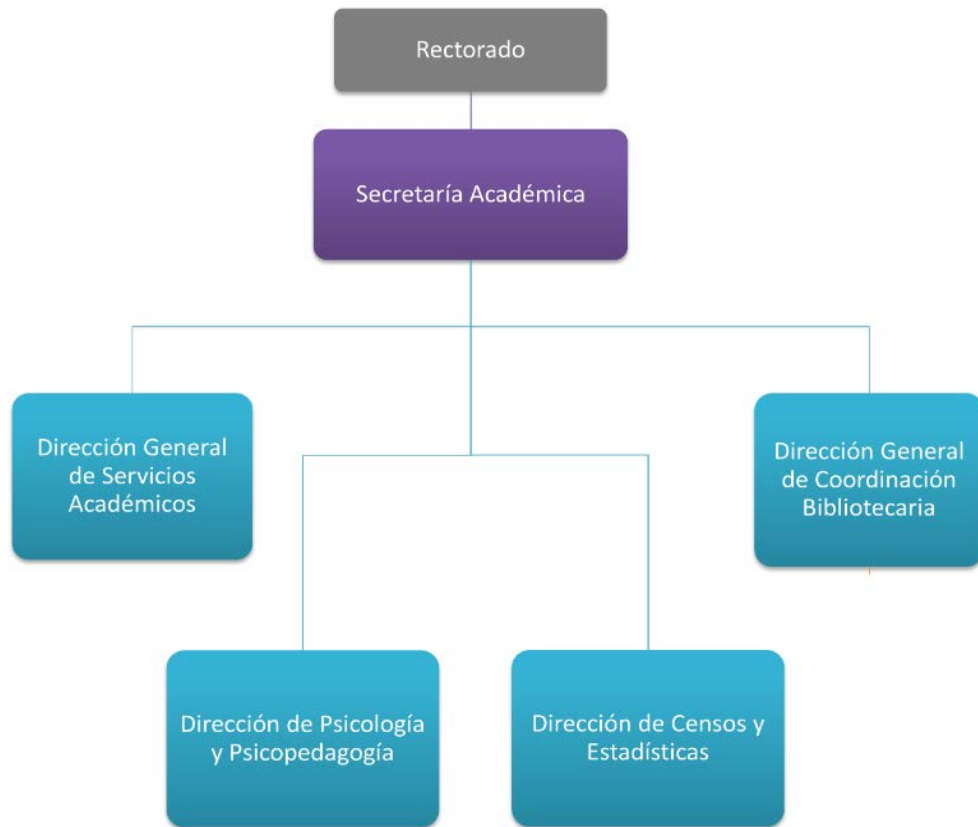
Rectorado

Secretaría Académica

Dirección General de Servicios Académicos

Dirección General de Coordinación Bibliotecaria

Dirección de Psicología y Psicopedagogía

Dirección de Censos y Estadísticas